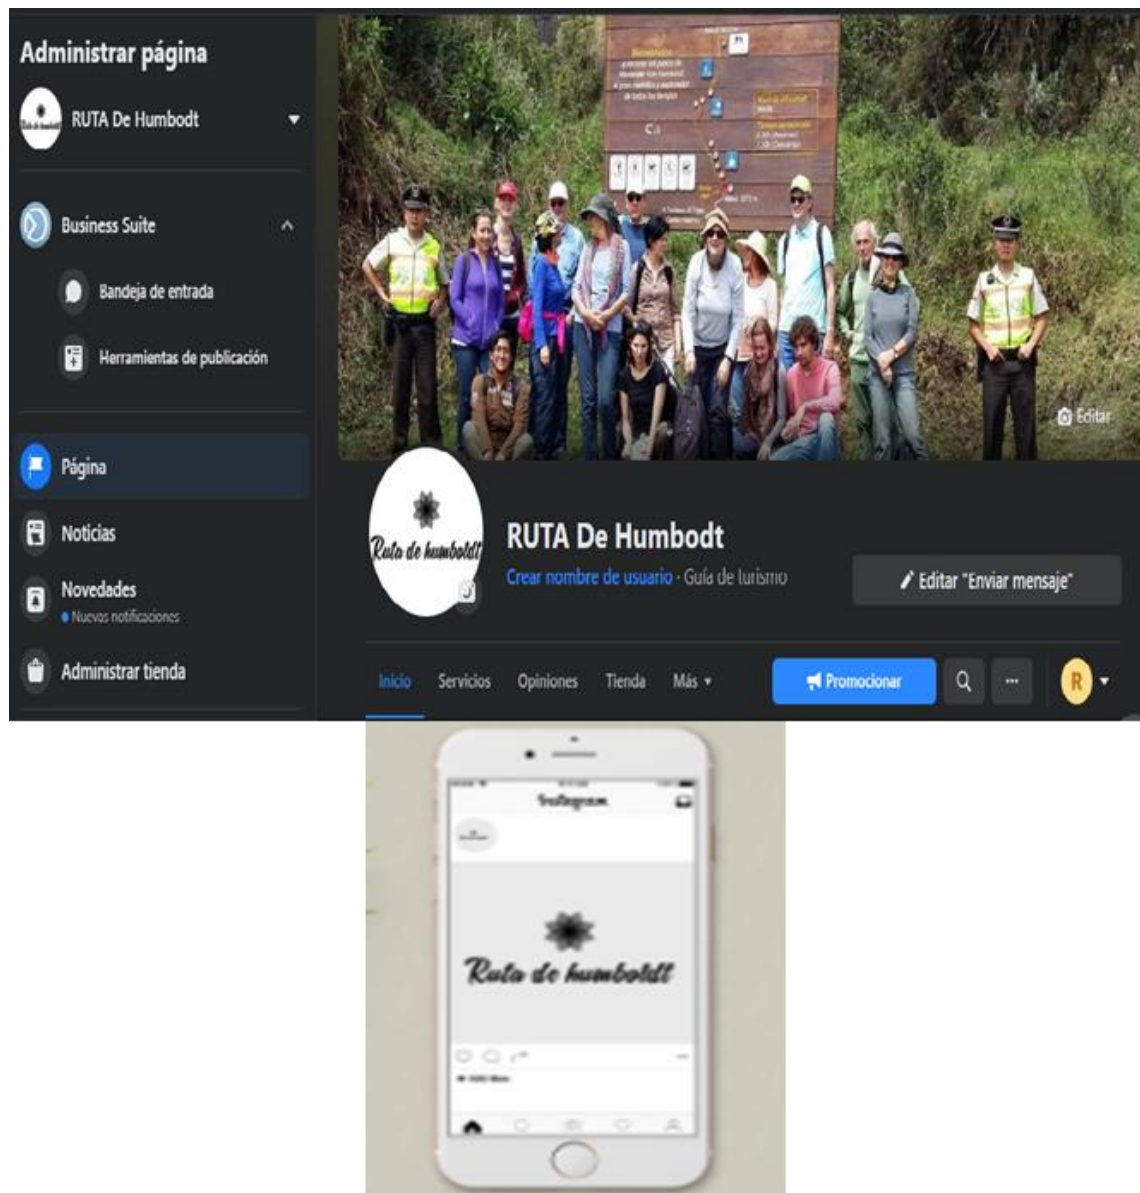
Administrar página

RUTA De Humbodt

Business Suite

Bandeja de entrada

Herramientas de publicación

Página

Noticias

Novedades
Nuevas notificaciones

Administrar tienda

Bienvenidos

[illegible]

Editar

Ruta de humboldt

RUTA De Humbodt

Crear nombre de usuario · Guía de turismo

Editar "Enviar mensaje"

Inicio Servicios Opiniones Tienda Más

Promocionar

R

Instagram

Ruta de humboldt